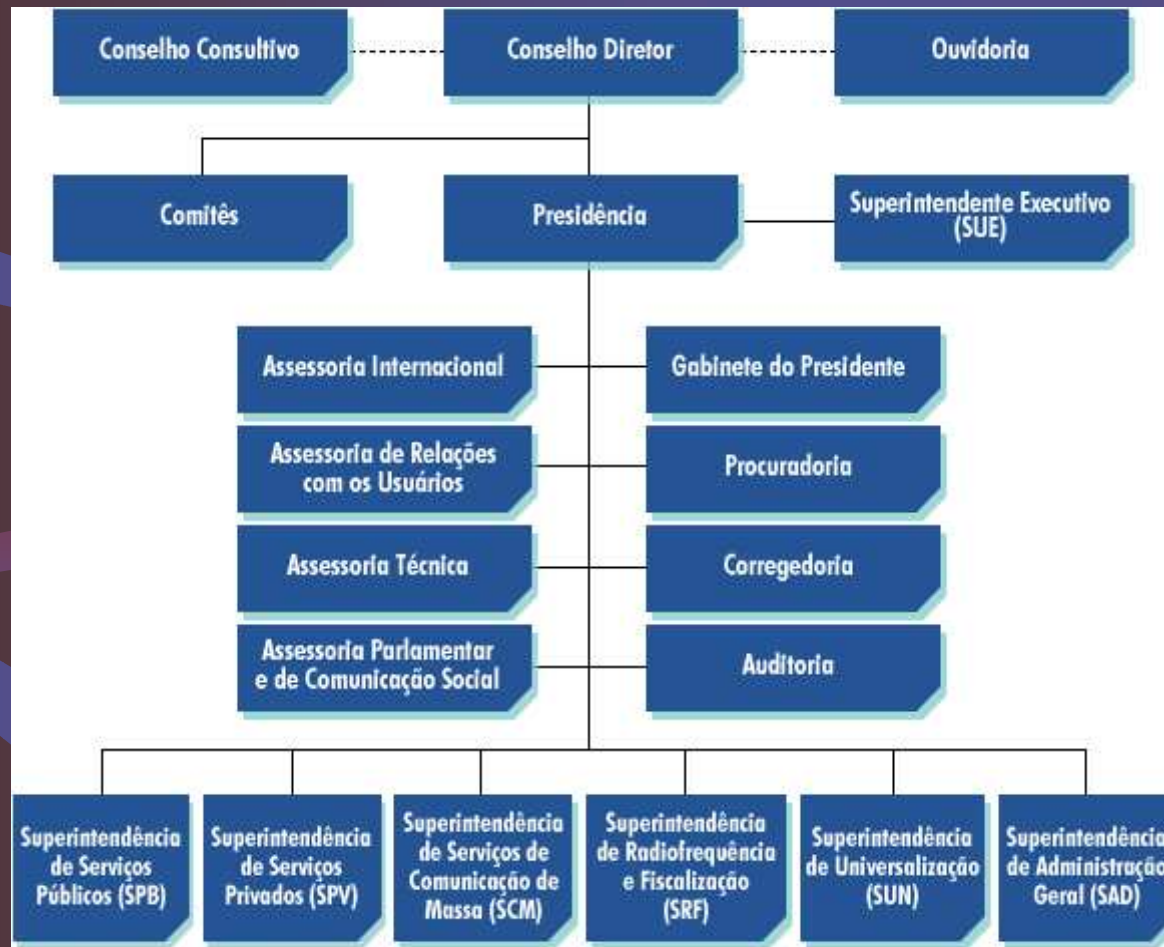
Conselho Consultivo

Conselho Diretor

Ouvidoria

Comitês

Presidência

Superintendente Executivo (SUE)

Assessoria Internacional

Gabinete do Presidente

Assessoria de Relações com os Usuários

Procuradoria

Assessoria Técnica

Corregedoria

Assessoria Parlamentar e de Comunicação Social

Auditoria

Superintendência de Serviços Públicos (SPB)

Superintendência de Serviços Privados (SPV)

Superintendência de Serviços de Comunicação de Massa (SCM)

Superintendência de Radiofrequência e Fiscalização (SRF)

Superintendência de Universalização (SUN)

Superintendência de Administração Geral (SAD)